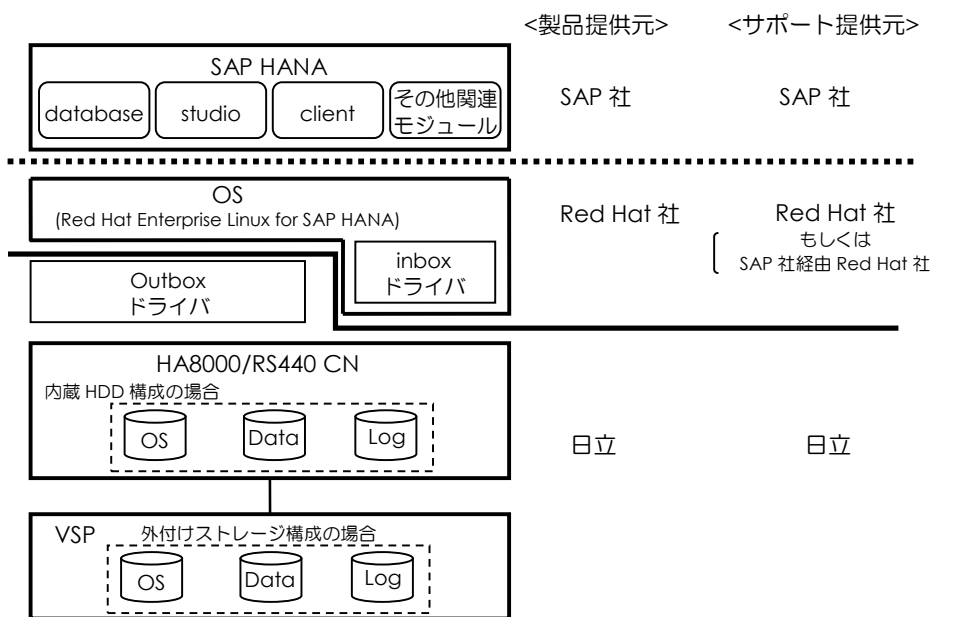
<製品提供元>

<サポート提供元>

SAP HANA

database

studio

client

その他関連モジュール

SAP 社

SAP 社

OS
(Red Hat Enterprise Linux for SAP HANA)

inbox
ドライバ

Outbox
ドライバ

Red Hat 社

Red Hat 社
もしくは
SAP 社経由 Red Hat 社

HA8000/RS440 CN

内蔵 HDD 構成の場合

OS

Data

Log

日立

日立

VSP

外付けストレージ構成の場合

OS

Data

Log